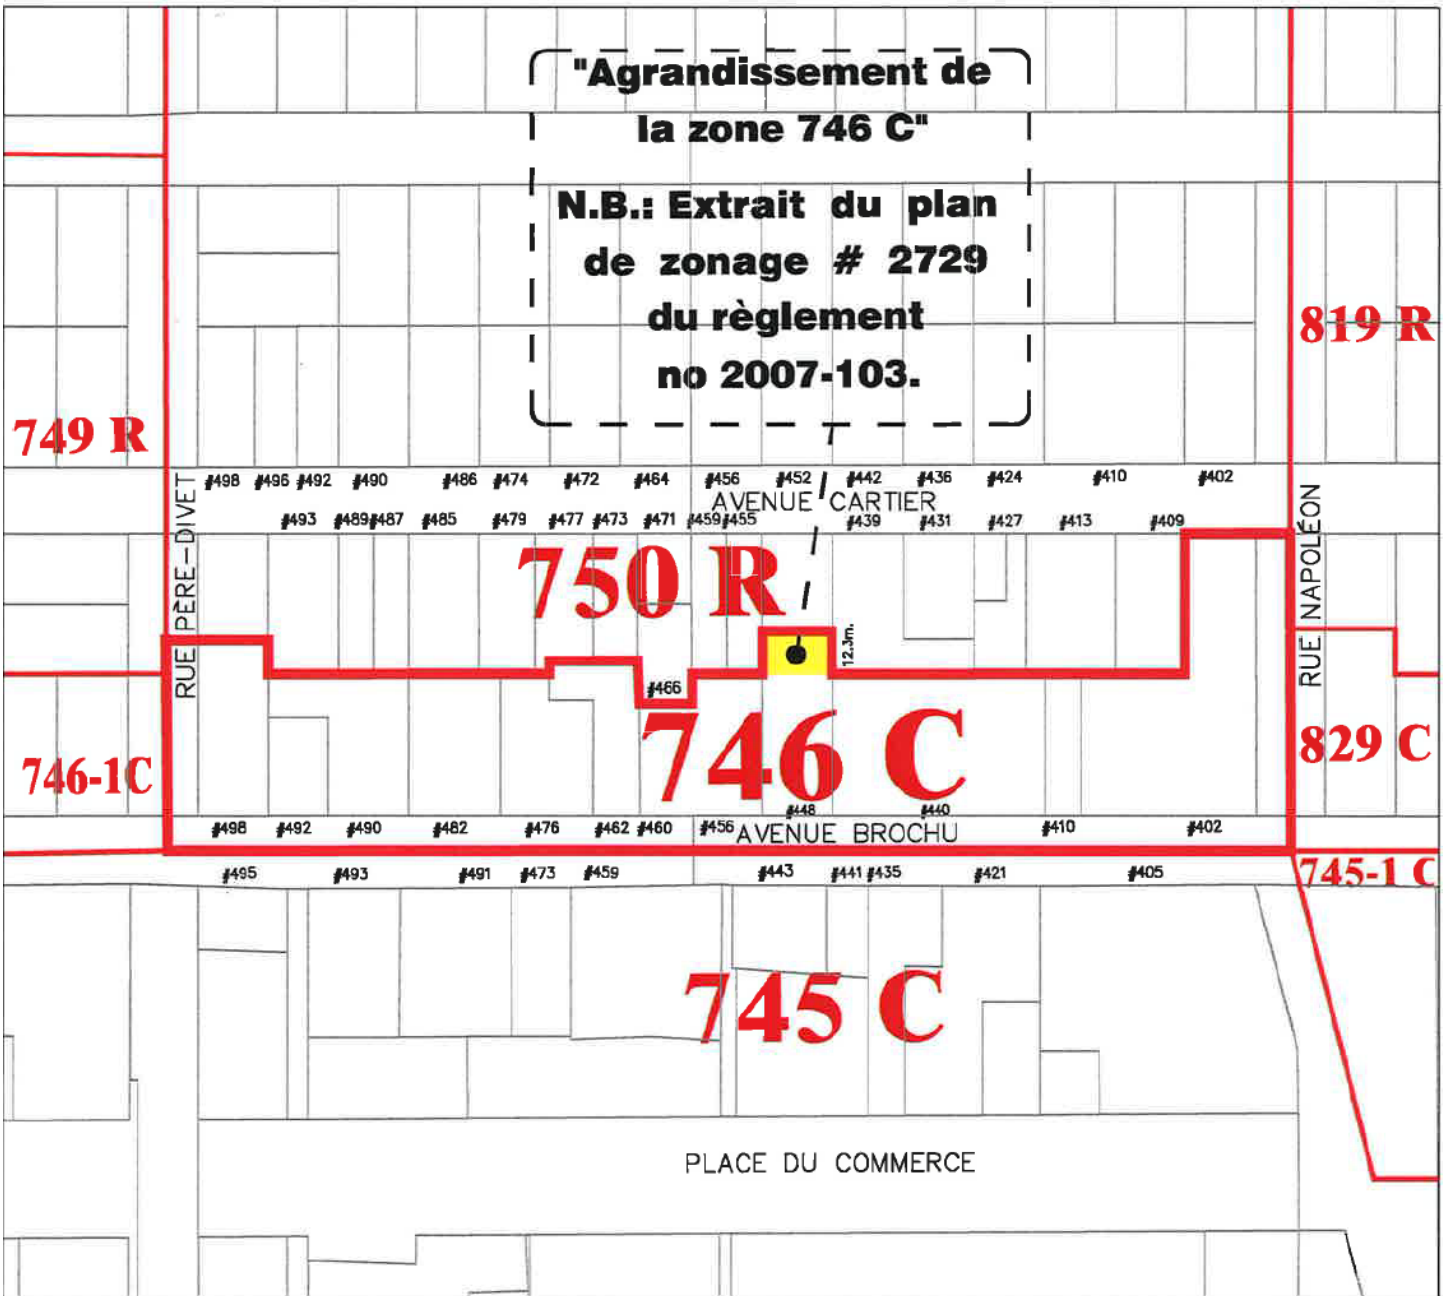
"Agrandissement de la zone 746 C"

N.B.: Extrait du plan de zonage # 2729 du règlement no 2007-103.

819 R

749 R

#498 #496 #492 #490 #486 #474 #472 #464 #456 #452 #442 #436 #424 #410 #402

AVENUE CARTIER

#493 #489 #487 #485 #479 #477 #473 #471 #459 #455 #439 #431 #427 #413 #409

RUE PÈRE-DIVET

RUE NAPOLÉON

750 R

12.3m.

#466

746 C

746-1C

829 C

#448 #440

#498 #492 #490 #482 #476 #462 #460 #456 AVENUE BROCHU #410 #402

#495 #493 #491 #473 #459 #443 #441 #435 #421 #405

745-1 C

745 C

PLACE DU COMMERCE